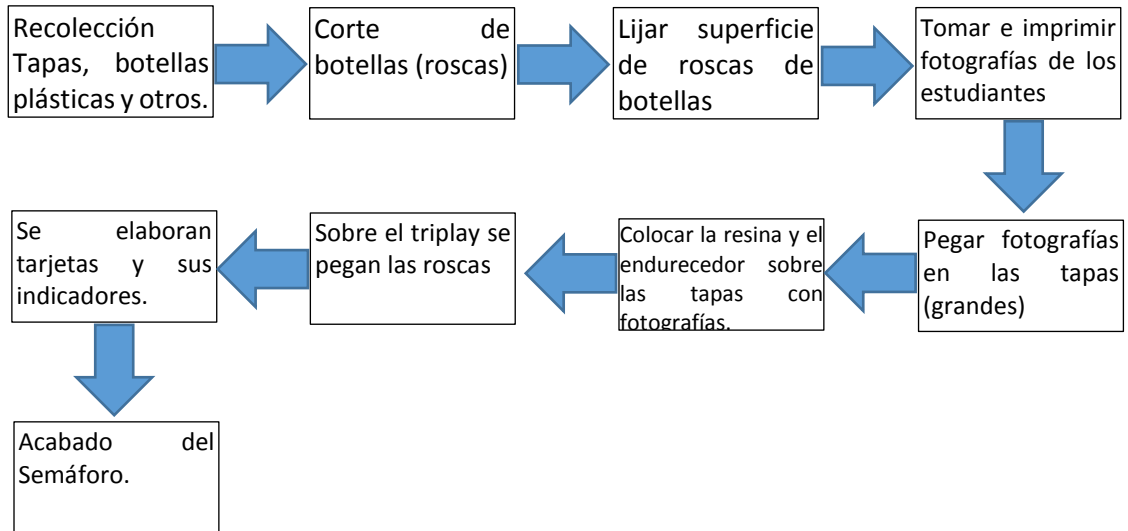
Recolección Tapas, botellas plásticas y otros.

Corte de botellas (roscas)

Lijar superficie de roscas de botellas

Tomar e imprimir fotografías de los estudiantes

Pegar fotografías en las tapas (grandes)

Colocar la resina y el endurecedor sobre las tapas con fotografías.

Sobre el triplay se pegan las roscas

Se elaboran tarjetas y sus indicadores.

Acabado del Semáforo.